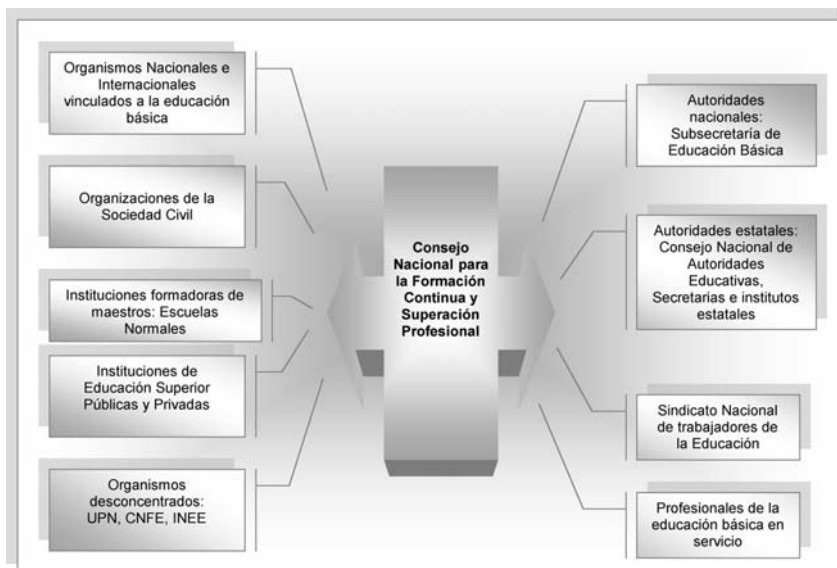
Organismos Nacionales e Internacionales vinculados a la educación básica

Organizaciones de la Sociedad Civil

Instituciones formadoras de maestros: Escuelas Normales

Instituciones de Educación Superior Públicas y Privadas

Organismos desconcentrados: UPN, CNFE, INEE

Consejo Nacional para la Formación Continua y Superación Profesional

Autoridades nacionales: Subsecretaría de Educación Básica

Autoridades estatales: Consejo Nacional de Autoridades Educativas, Secretarías e institutos estatales

Sindicato Nacional de trabajadores de la Educación

Profesionales de la educación básica en servicio